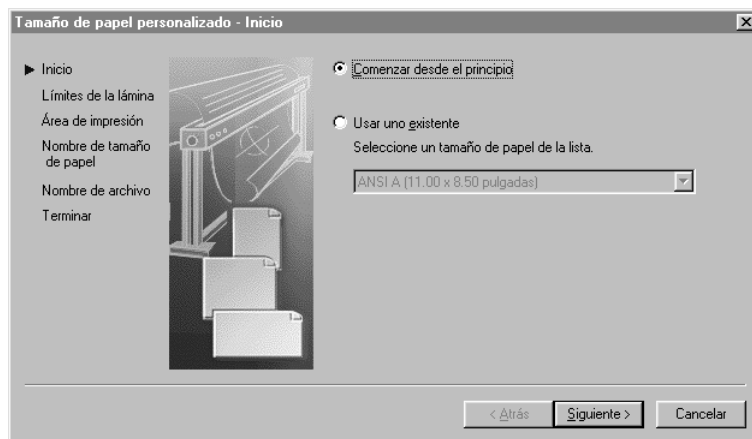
Tamaño de papel personalizado - Inicio

Inicio
Límites de la lámina
Área de impresión
Nombre de tamaño de papel
Nombre de archivo
Terminar

Comenzar desde el principio

Usar uno existente
Seleccione un tamaño de papel de la lista.
ANSI A (11.00 x 8.50 pulgadas)

< Atrás
Siguiente >
Cancelar